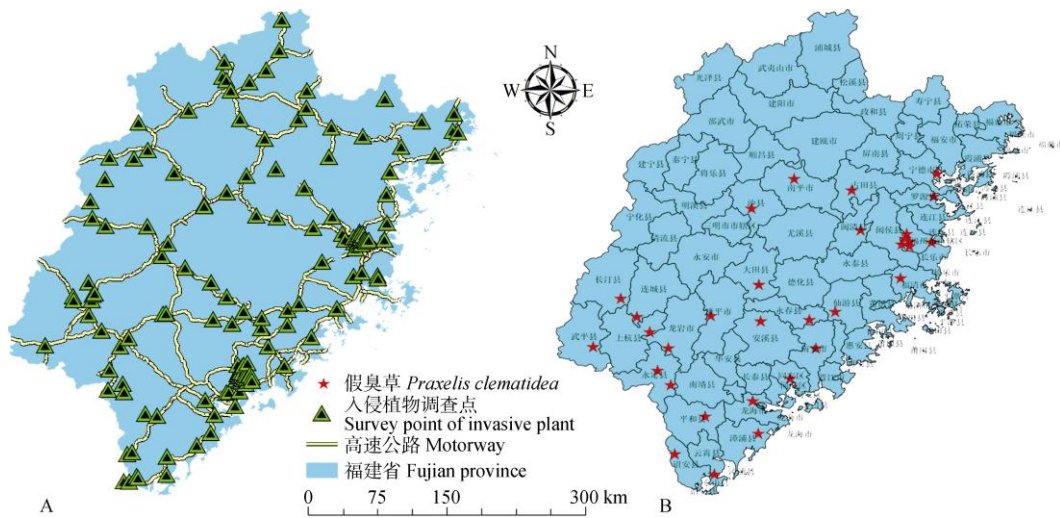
N
W
E
S

浦城县
光泽县
武夷山市
松溪县
政和县
寿宁县
建阳市
邵武市
福安市
建瓯市
屏南县
建宁县
泰宁县
顺昌县
将乐县
南平市
古田县
宁德市
宁化县
明溪县
三明市
沙县
尤溪县
闽清县
闽侯县
连江县
清流县
永安市
福州市
长乐市
大田县
永泰县
长汀县
连城县
德化县
福清市
漳平市
永春县
仙游县
武平县
上杭县
龙岩市
安溪县
南安市
永定县
南靖县
长泰县
平和县
漳州市
漳浦县
云霄县
诏安县

假臭草 Praxelis clematidea
入侵植物调查点
Survey point of invasive plant
高速公路 Motorway
福建省 Fujian province

0 75 150 300 km

A
B